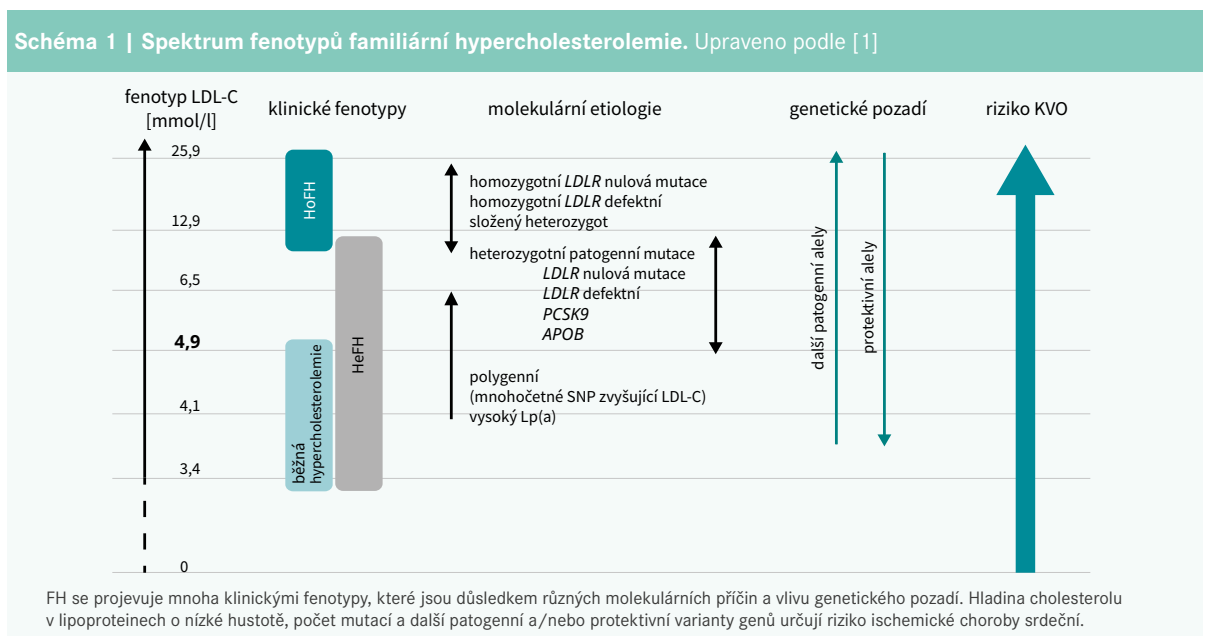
Schéma 1 | Spektrum fenotypů familiární hypercholesterolemie. Upraveno podle [1]

fenotyp LDL-C [mmol/l]

klinické fenotypy

molekulární etiologie

genetické pozadí

riziko KVO

25,9

12,9

6,5

**4,9**

4,1

3,4

0

HoFH

HeFH

běžná hypercholesterolemie

homozygotní *LDLR* nulová mutace
homozygotní *LDLR* defektní
složený heterozygot

heterozygotní patogenní mutace
*LDLR* nulová mutace
*LDLR* defektní
*PCSK9*
*APOB*

polygenní
(mnohočetné SNP zvyšující LDL-C)
vysoký Lp(a)

další patogenní alely

protektivní alely

FH se projevuje mnoha klinickými fenotypy, které jsou důsledkem různých molekulárních příčin a vlivu genetického pozadí. Hladina cholesterolu v lipoproteinech o nízké hustotě, počet mutací a další patogenní a/nebo protektivní varianty genů určují riziko ischemické choroby srdeční.